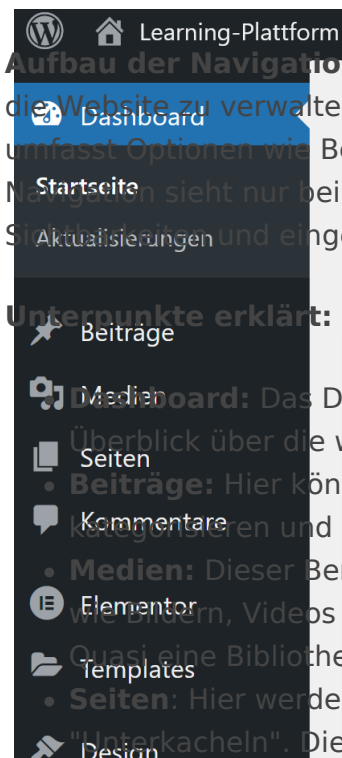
Learning-Plattform

Dashboard

Startseite

Aktualisierungen

Beiträge

Medien

Seiten

Kommentare

Elementor

Templates

Design

Aufbau der Navigatio

die Website zu verwalte

umfasst Optionen wie Be

Navigation sieht nur bei

Si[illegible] und einge

Unterpunkte erklärt:

• Dashboard: Das D

Überblick über die w

• Beiträge: Hier kön

kategorisieren und

• Medien: Dieser Ber

wie Bildern, Videos

Quasi eine Bibliothe

• Seiten: Hier werde

"Unterkacheln". Die